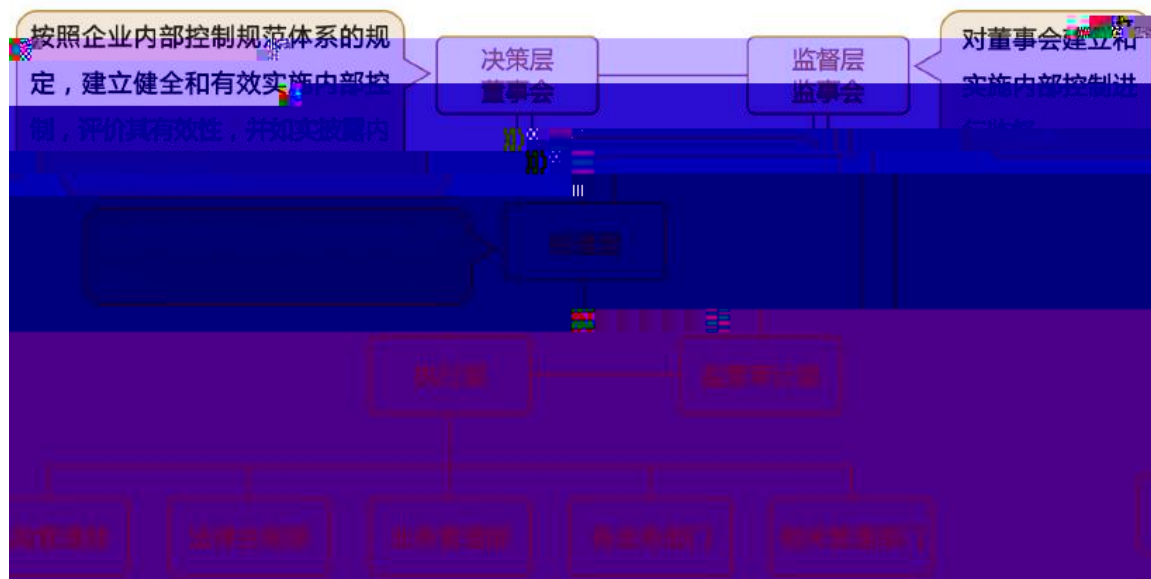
按照企业内部控制规范体系的规定，建立健全和有效实施内部控制，评价其有效性，并如实披露内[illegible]

决策层
董事会

监督层
监事会

对董事会建立和实施内部控制进行监督

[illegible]

经理层

执行层

监察审计部

监管部

法律合规部

业务管理部

具体业务部门

相关管理部门